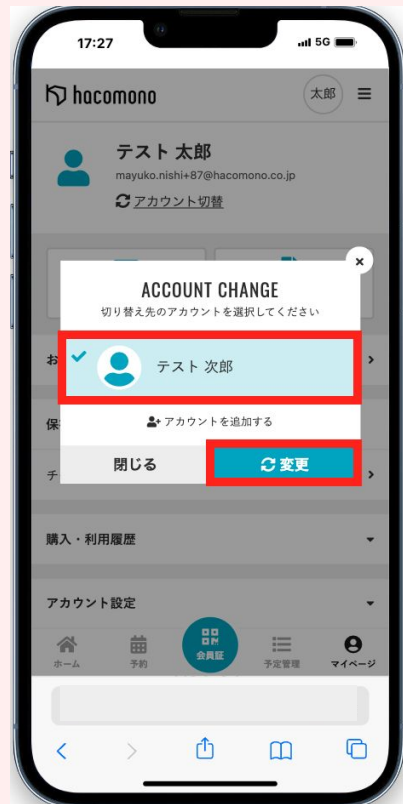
17:27
5G

hacomono
太郎

テスト 太郎
mayuko.nishi+87@hacomono.co.jp
アカウント切替

お
保
チ

ACCOUNT CHANGE
切り替え先のアカウントを選択してください

テスト 次郎

アカウントを追加する

閉じる
変更

購入・利用履歴

アカウント設定

ホーム
予約
会員証
予定管理
マイページ